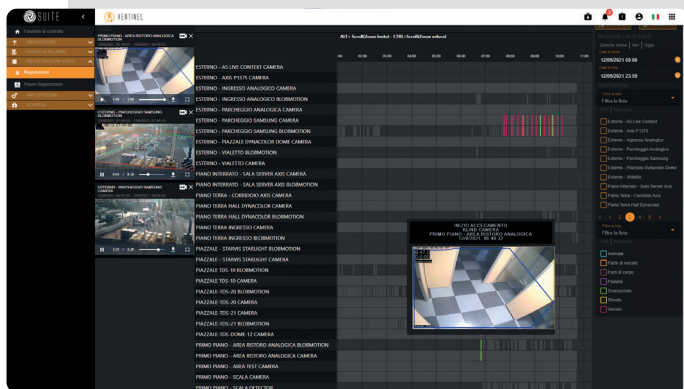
SUITE
XENTINEL
Pannello di controllo
Registrazioni
PRIMO PIANO - AREA RISTORO ANALOGICA BLOBMOTION
ESTERNO - PARCHEGGIO SAMSUNG BLOBMOTION
ESTERNO - PARCHEGGIO SAMSUNG CAMERA
ALT - Scroll(Zoom lento) CTRL - Scroll(Zoom veloce)
00:00 02:00 04:00 06:00 08:00 10:00
ESTERNO - AS LIVE CONTEXT CAMERA
ESTERNO - AXIS P1375 CAMERA
ESTERNO - INGRESSO ANALOGICO CAMERA
ESTERNO - INGRESSO ANALOGICO BLOBMOTION
ESTERNO - PARCHEGGIO ANALOGICA CAMERA
ESTERNO - PARCHEGGIO SAMSUNG CAMERA
ESTERNO - PARCHEGGIO SAMSUNG BLOBMOTION
ESTERNO - PIAZZALE DYNACOLOR DOME CAMERA
ESTERNO - VIALETTO BLOBMOTION
ESTERNO - VIALETTO CAMERA
PIANO INTERRATO - SALA SERVER AXIS CAMERA
PIANO INTERRATO - SALA SERVER AXIS BLOBMOTION
PIANO TERRA - CORRIDOIO AXIS CAMERA
PIANO TERRA HALL DYNACOLOR CAMERA
PIANO TERRA HALL DYNACOLOR BLOBMOTION
PIANO TERRA INGRESSO CAMERA
PIANO TERRA INGRESSO BLOBMOTION
PIAZZALE - STARVIS STARLIGHT BLOBMOTION
PIAZZALE - STARVIS STARLIGHT CAMERA
PIAZZALE TDS-10 BLOBMOTION
PIAZZALE TDS-10 CAMERA
PIAZZALE TDS-20 BLOBMOTION
PIAZZALE TDS-20 CAMERA
PIAZZALE TDS-21 CAMERA
PIAZZALE TDS-21 BLOBMOTION
PIAZZALE TDS-DOME-12 CAMERA
PRIMO PIANO - AREA RISTORO ANALOGICA BLOBMOTION
PRIMO PIANO - AREA RISTORO ANALOGICA CAMERA
PRIMO PIANO - AREA TEST CAMERA
PRIMO PIANO - SCALA CAMERA
PRIMO PIANO - SCALA DETECTOR
INIZIO ACCECAMENTO
BLIND CAMERA
PRIMO PIANO - AREA RISTORO ANALOGICA
12/09/2021 05:43:27
12/09/2021 00:00
12/09/2021 23:59
Filtra la lista
Esterno - AS Live Context
Esterno - Axis P1375
Esterno - Ingresso Analogico
Esterno - Parcheggio Analogica
Esterno - Parcheggio Samsung
Esterno - Piazzale Dynacolor Dome
Esterno - Vialetto
Piano Interrato - Sala Server Axis
Piano Terra - Corridoio Axis
Piano Terra Hall Dynacolor
Filtra la lista
Animale
Fari di veicolo
Parti di corpo
Persona
Quadrupede
Rifiuto
Veicolo